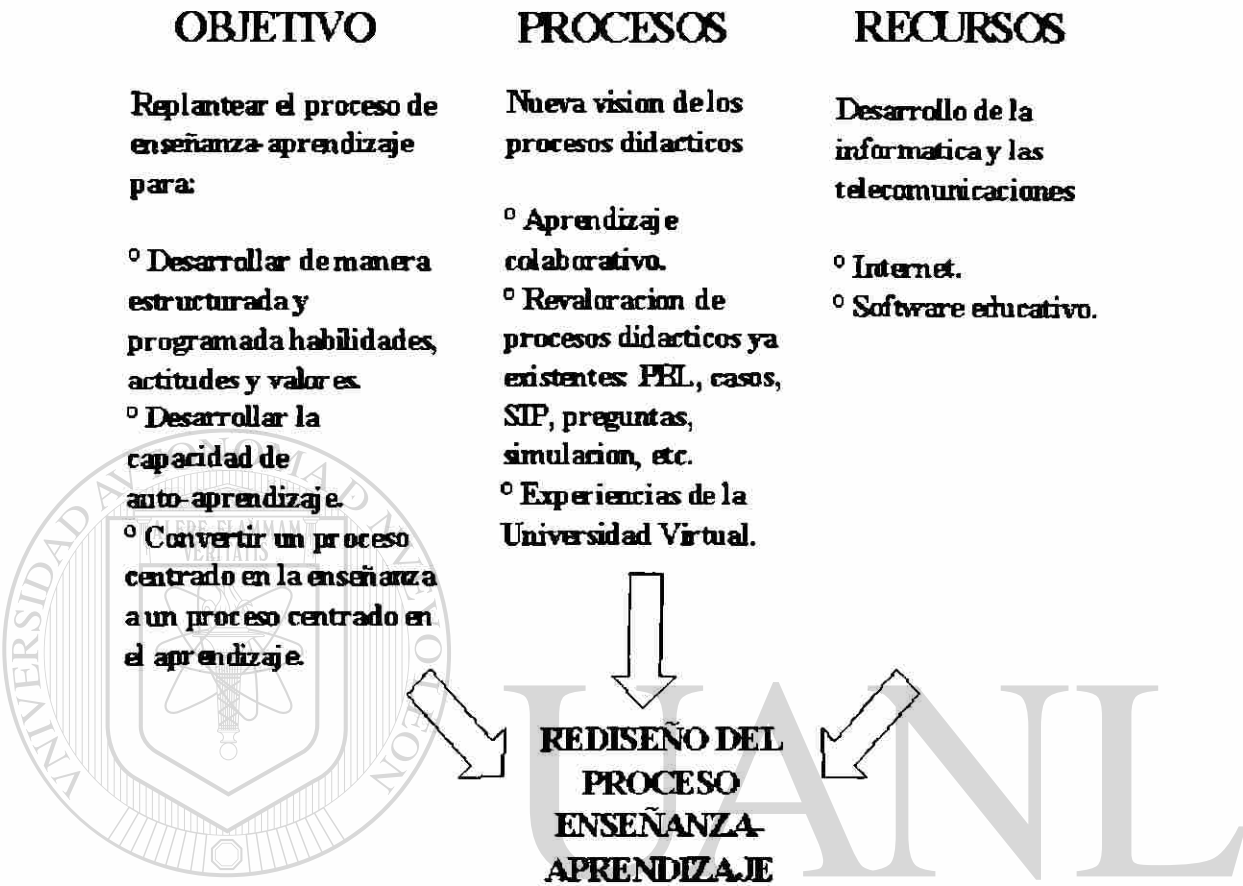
OBJETIVO

Replantear el proceso de enseñanza-aprendizaje para:

° Desarrollar de manera estructurada y programada habilidades, actitudes y valores.
° Desarrollar la capacidad de auto-aprendizaje.
° Convertir un proceso centrado en la enseñanza a un proceso centrado en el aprendizaje.

PROCESOS

Nueva vision de los procesos didacticos

° Aprendizaje colaborativo.
° Revaloracion de procesos didacticos ya existentes: PBL, casos, SIP, preguntas, simulacion, etc.
° Experiencias de la Universidad Virtual.

RECURSOS

Desarrollo de la informatica y las telecomunicaciones

° Internet.
° Software educativo.

REDISEÑO DEL PROCESO ENSEÑANZA-APRENDIZAJE

UNIVERSIDAD AUTÓNOMA DE NUEVO LEÓN

FLAMMAM VERITATIS

UANL